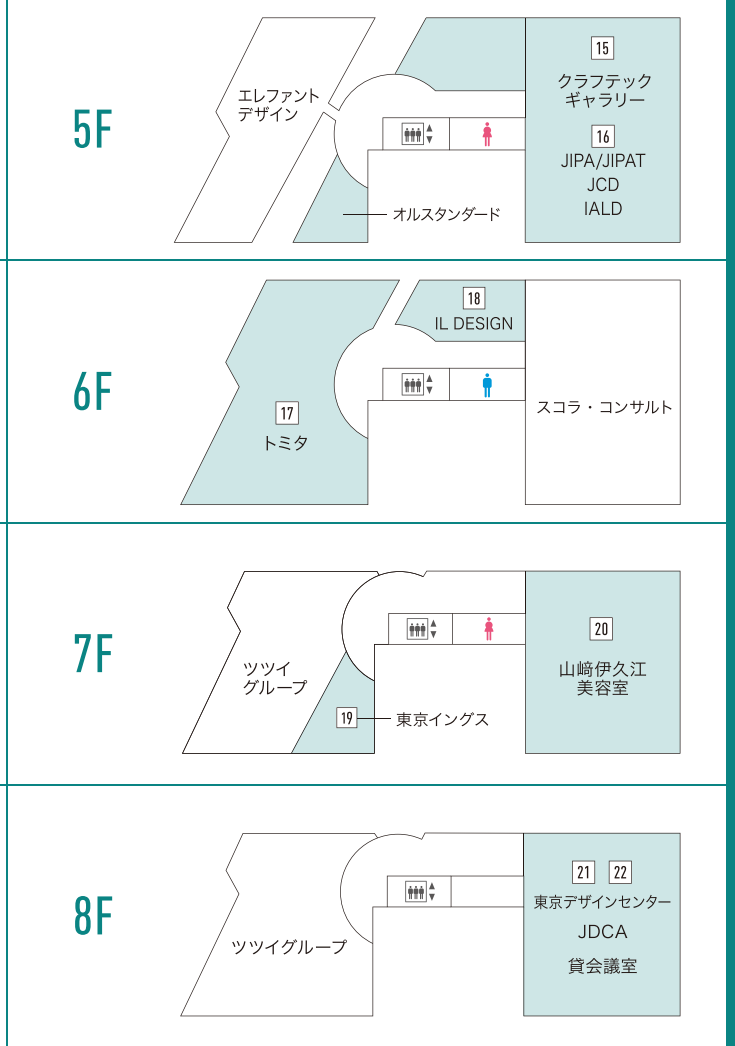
5F

エレファント
デザイン

15
クラフテック
ギャラリー

16
JIPA/JIPAT
JCD
IALD

オルスタンダード

6F

18
IL DESIGN

17
トミタ

スコラ・コンサルト

7F

ツツイ
グループ

19
東京イングス

20
山崎伊久江
美容室

8F

ツツイグループ

21 22
東京デザインセンター
JDCA
貸会議室